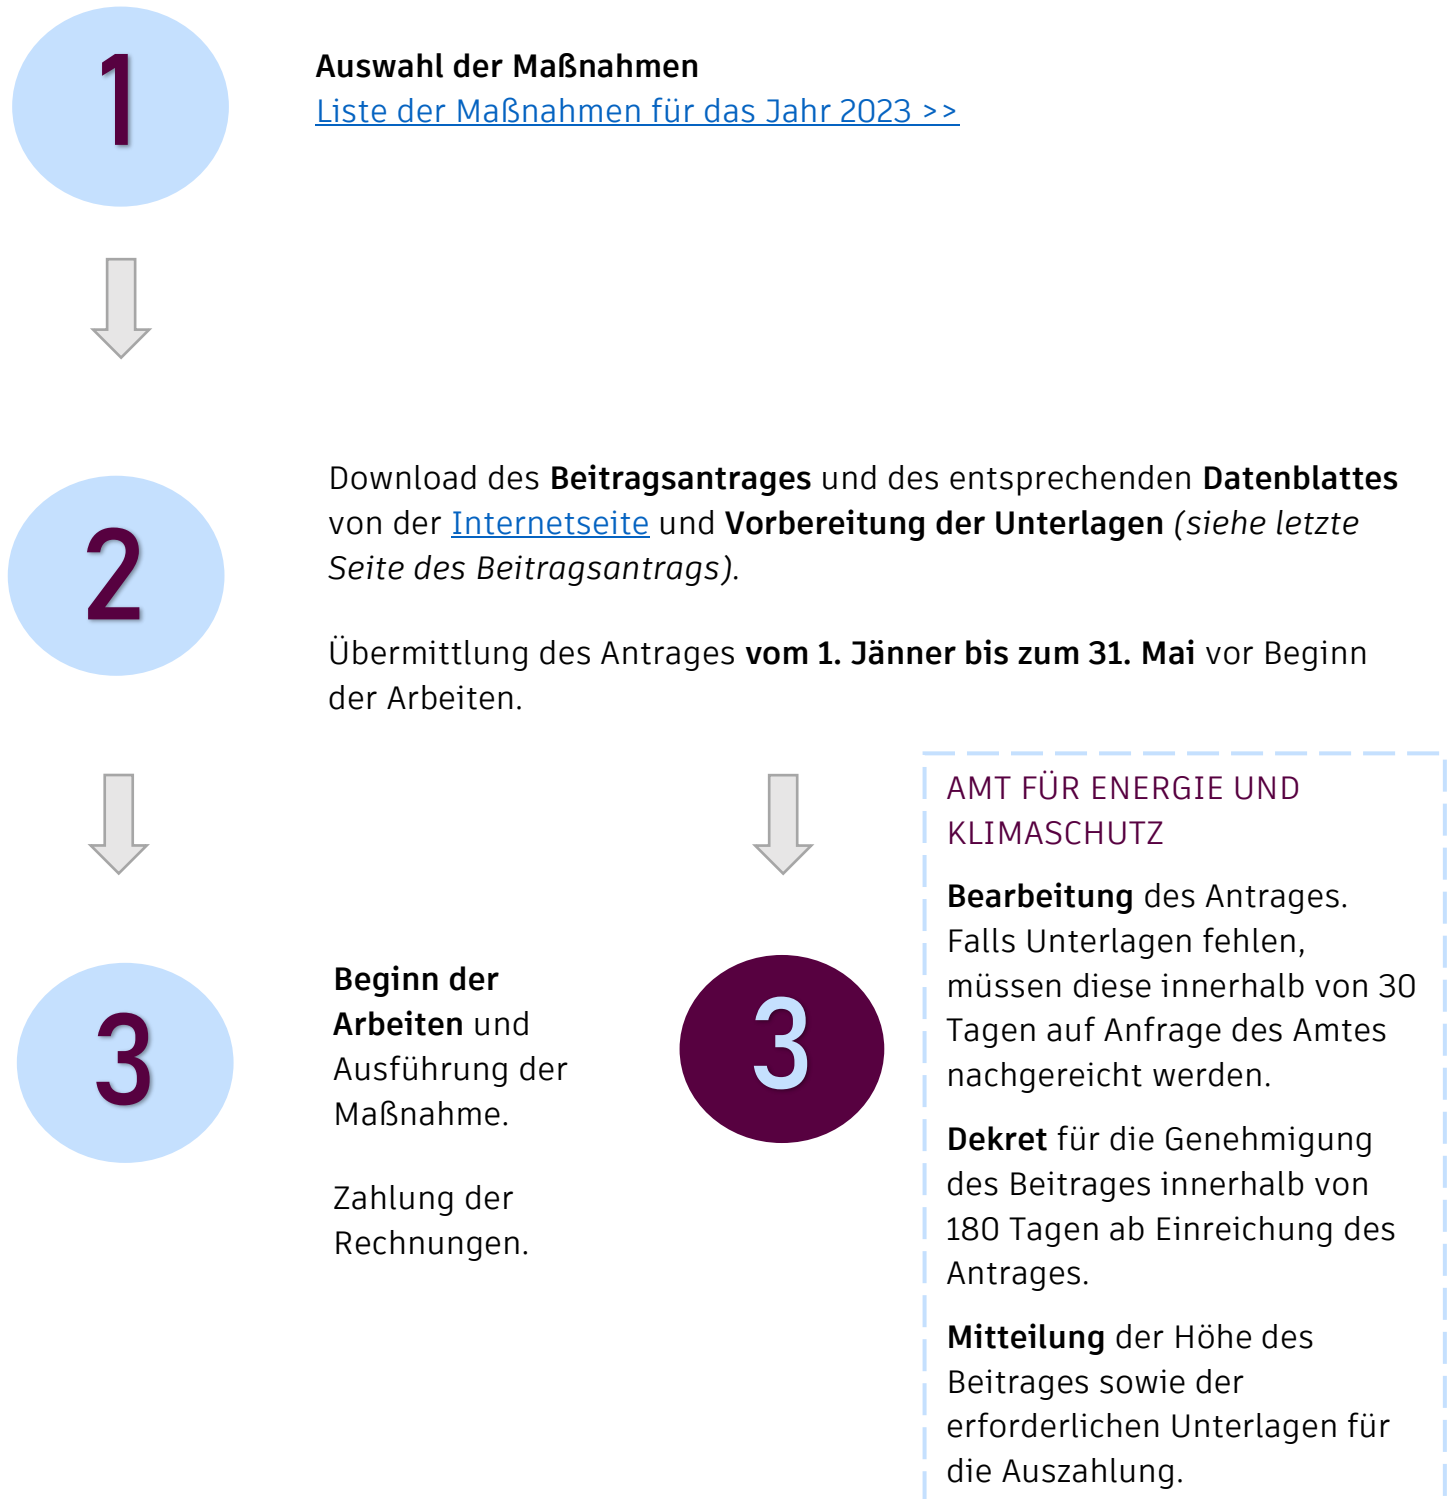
1

Auswahl der Maßnahmen
Liste der Maßnahmen für das Jahr 2023 >>

2

Download des Beitragsantrages und des entsprechenden Datenblattes von der Internetseite und Vorbereitung der Unterlagen (siehe letzte Seite des Beitragsantrags).

Übermittlung des Antrages vom 1. Jänner bis zum 31. Mai vor Beginn der Arbeiten.

3

Beginn der Arbeiten und Ausführung der Maßnahme.

Zahlung der Rechnungen.

3

AMT FÜR ENERGIE UND KLIMASCHUTZ

Bearbeitung des Antrages. Falls Unterlagen fehlen, müssen diese innerhalb von 30 Tagen auf Anfrage des Amtes nachgereicht werden.

Dekret für die Genehmigung des Beitrages innerhalb von 180 Tagen ab Einreichung des Antrages.

Mitteilung der Höhe des Beitrages sowie der erforderlichen Unterlagen für die Auszahlung.